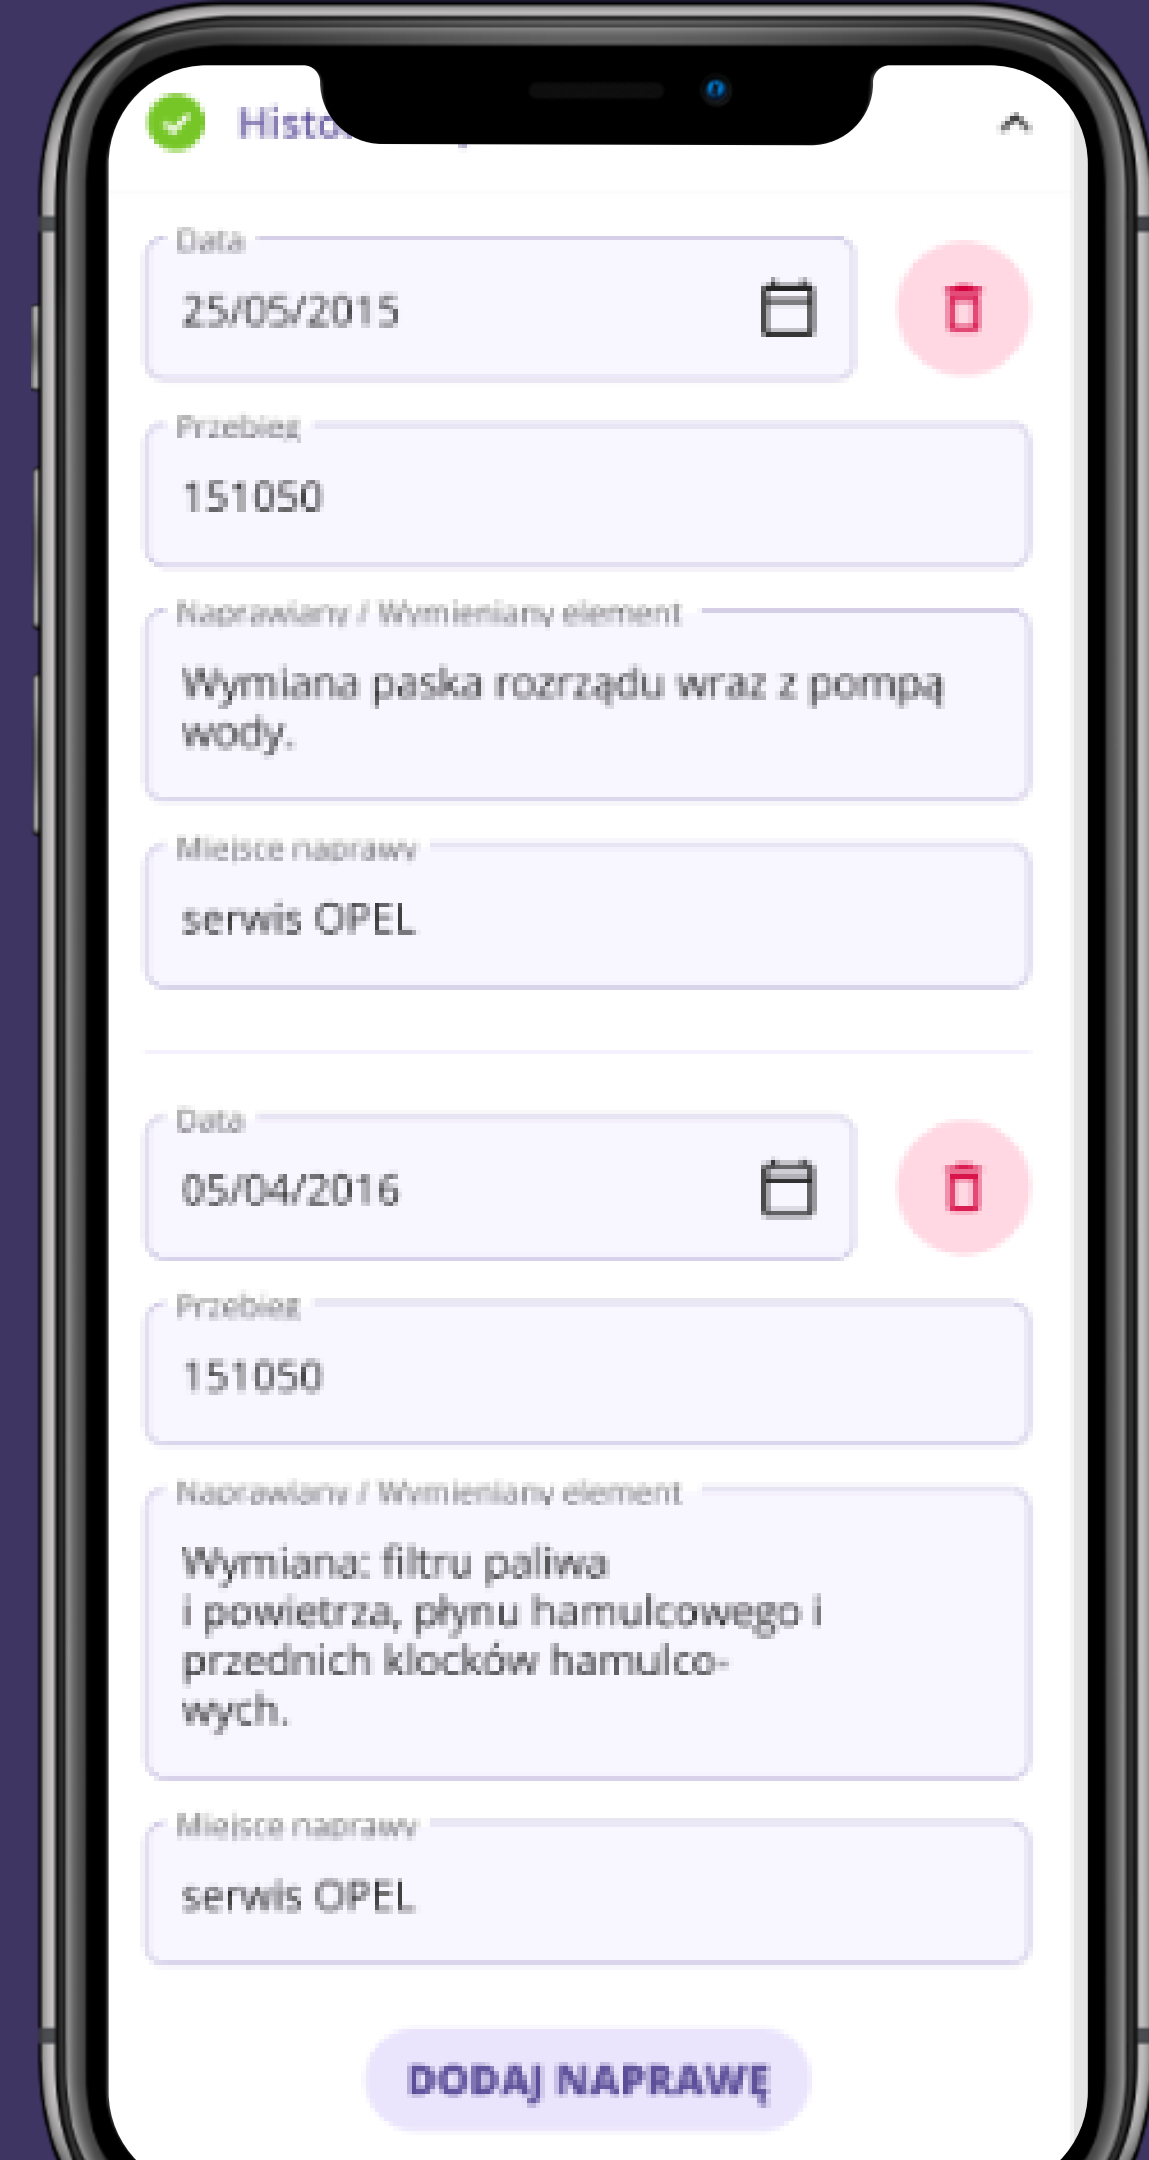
Histo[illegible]

Data
25/05/2015

Przebieg
151050

Naprawiany / Wymieniany element
Wymiana paska rozrządu wraz z pompą wody.

Miejsce naprawy
serwis OPEL

Data
05/04/2016

Przebieg
151050

Naprawiany / Wymieniany element
Wymiana: filtru paliwa
i powietrza, płynu hamulcowego i przednich klocków hamulcowych.

Miejsce naprawy
serwis OPEL

DODAJ NAPRAWĘ